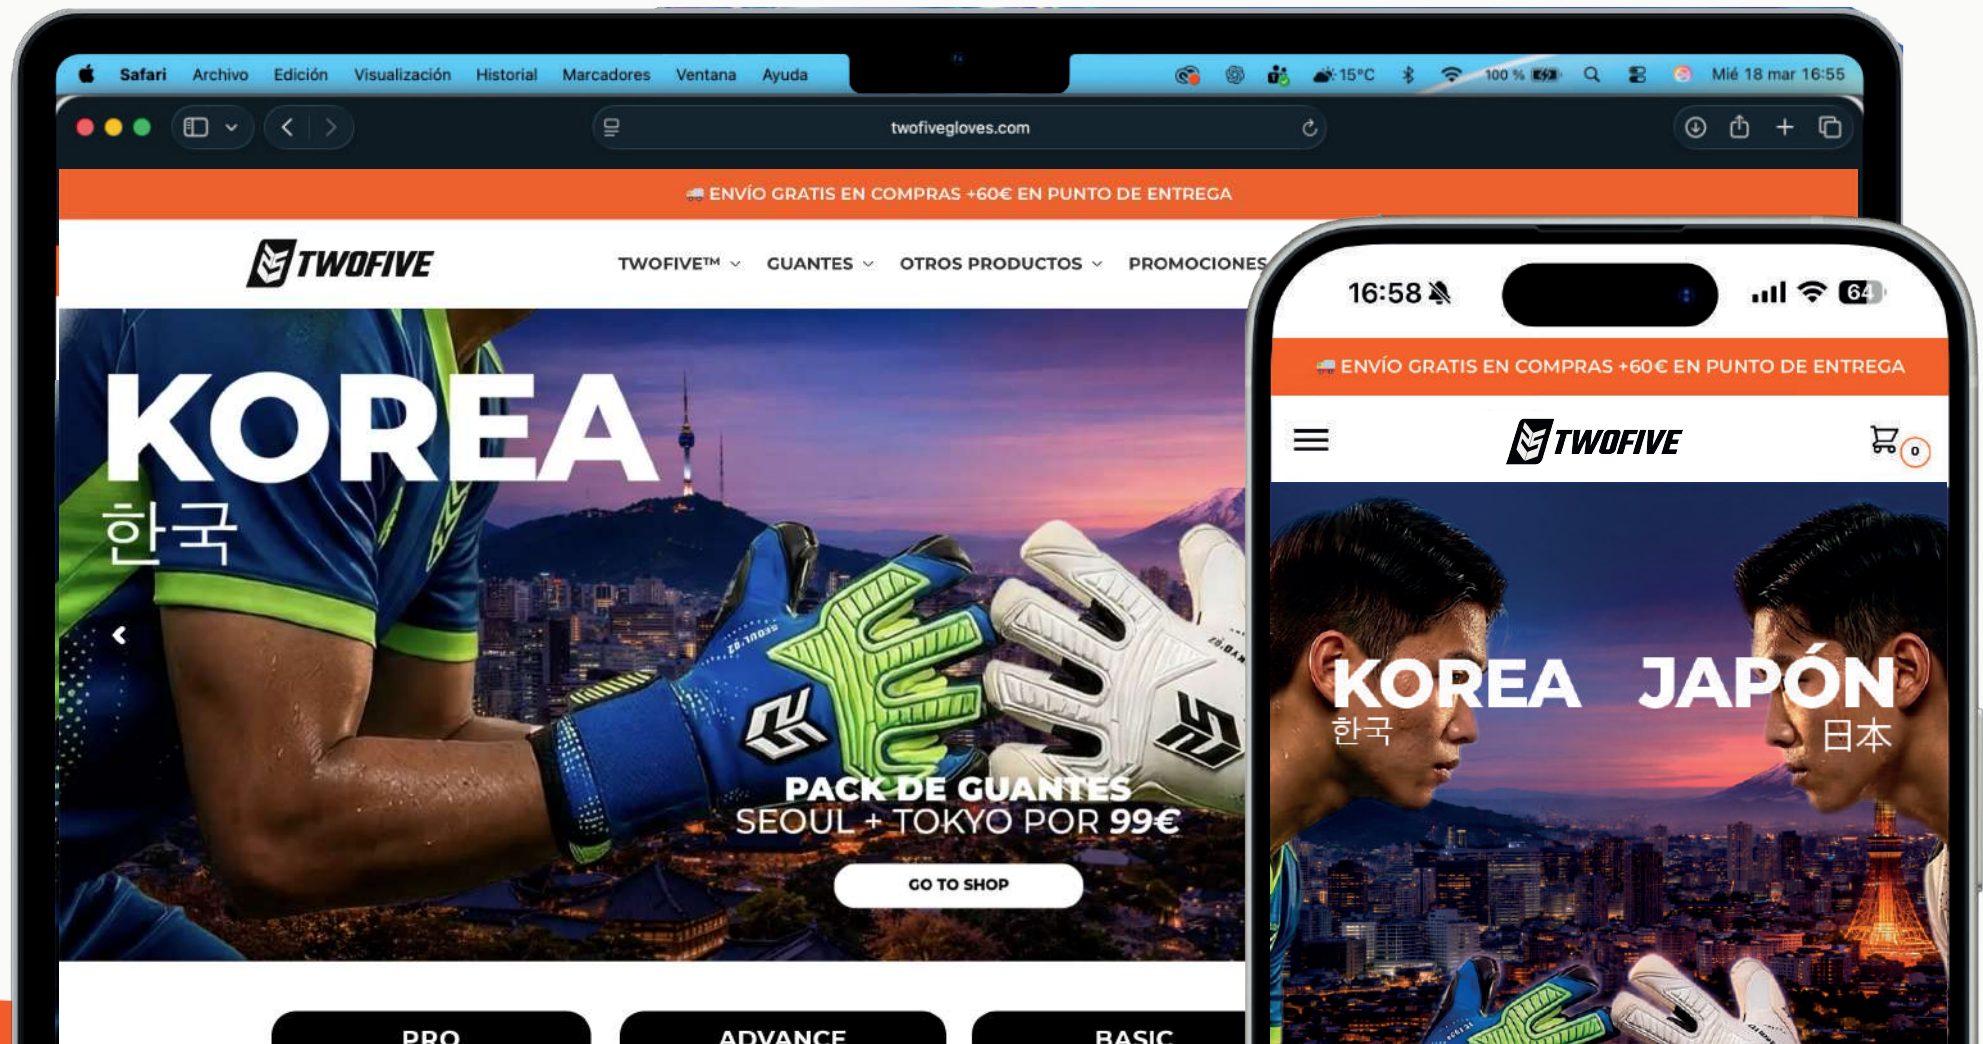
Safari Archivo Edición Visualización Historial Marcadores Ventana Ayuda

15°C 100 % Mié 18 mar 16:55

twofivegloves.com

ENVÍO GRATIS EN COMPRAS +60€ EN PUNTO DE ENTREGA

TWOFIVE

TWOFIVE™ GUANTES OTROS PRODUCTOS PROMOCIONES

KOREA
한국

PACK DE GUANTES
SEOUL + TOKYO POR 99€

GO TO SHOP

PRO ADVANCE BASIC

16:58 64

ENVÍO GRATIS EN COMPRAS +60€ EN PUNTO DE ENTREGA

TWOFIVE

0

KOREA
한국

JAPÓN
日本